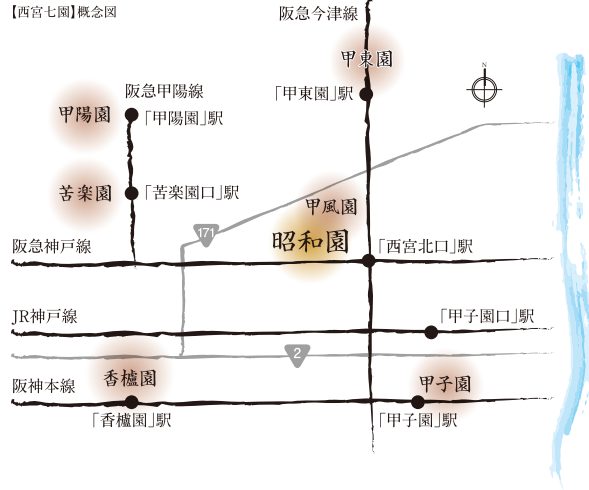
【西宮七園】概念図

阪急今津線

甲東園

「甲東園」駅

N

阪急甲陽線

甲陽園

「甲陽園」駅

苦楽園

「苦楽園口」駅

甲風園

171

昭和園

阪急神戸線

「西宮北口」駅

JR神戸線

「甲子園口」駅

2

阪神本線

香櫨園

甲子園

「香櫨園」駅

「甲子園」駅